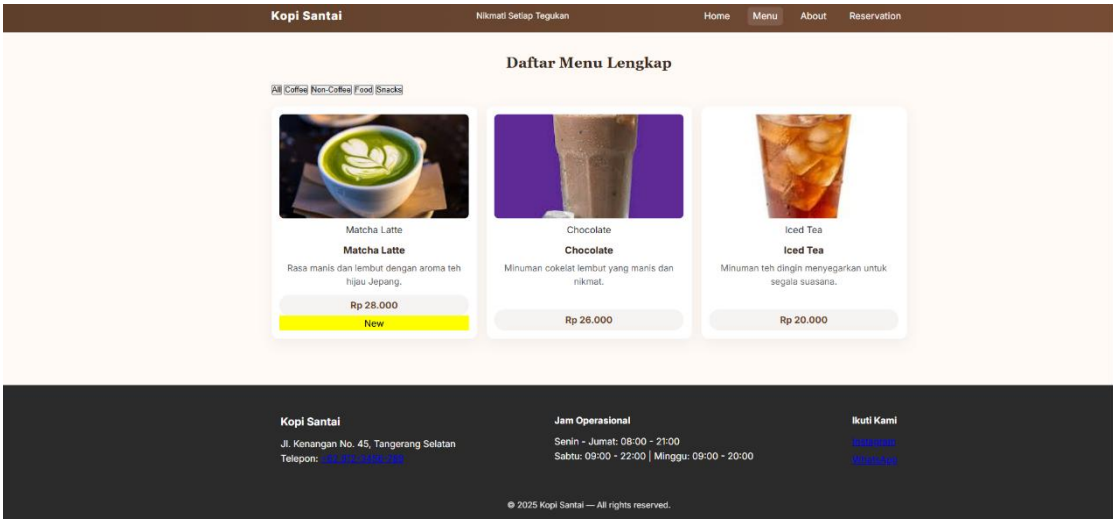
Kopi Santai
Nikmati Setiap Tegukan
Home Menu About Reservation

Daftar Menu Lengkap

All Coffee Non-Coffee Food Snacks

Matcha Latte
Matcha Latte
Rasa manis dan lembut dengan aroma teh hijau Jepang.
Rp 28.000
New

Chocolate
Chocolate
Minuman cokelat lembut yang manis dan nikmat.
Rp 26.000

Iced Tea
Iced Tea
Minuman teh dingin menyegarkan untuk segala suasana.
Rp 20.000

Kopi Santai
Jl. Kenangan No. 45, Tangerang Selatan
Telepon: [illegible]

Jam Operasional
Senin - Jumat: 08:00 - 21:00
Sabtu: 09:00 - 22:00 | Minggu: 09:00 - 20:00

Ikuti Kami
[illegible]
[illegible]

© 2025 Kopi Santai — All rights reserved.